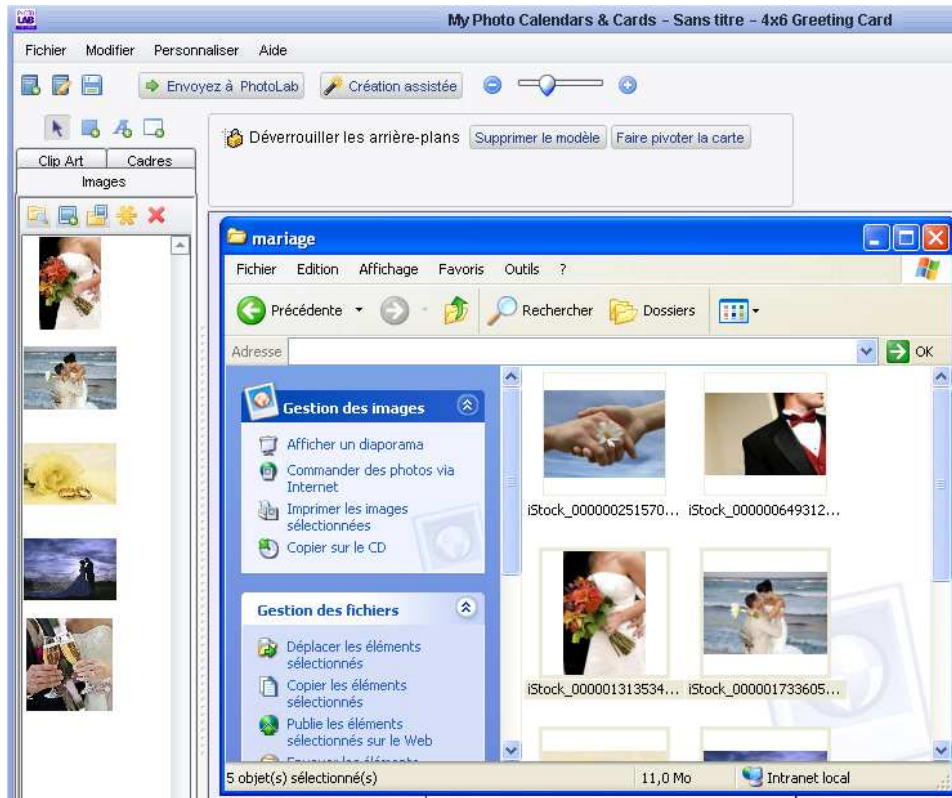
LAB

My Photo Calendars & Cards – Sans titre – 4x6 Greeting Card

Fichier Modifier Personnaliser Aide

Envoyez à PhotoLab Création assistée

Déverrouiller les arrière-plans Supprimer le modèle Faire pivoter la carte

Clip Art Cadres
Images

mariage

Fichier Edition Affichage Favoris Outils ?

Précédente Rechercher Dossiers

Adresse OK

Gestion des images

Afficher un diaporama
Commander des photos via Internet
Imprimer les images sélectionnées
Copier sur le CD

Gestion des fichiers

Déplacer les éléments sélectionnés
Copier les éléments sélectionnés
Publie les éléments sélectionnés sur le Web
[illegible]

iStock_000000251570... iStock_000000649312...

iStock_000001313534... iStock_000001733605...

5 objet(s) sélectionné(s) 11,0 Mo Intranet local